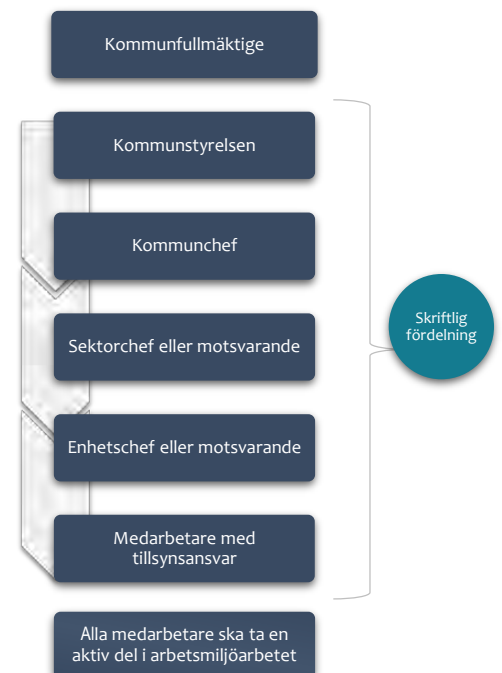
Kommunfullmäktige

Kommunstyrelsen

Kommunchef

Sektorchef eller motsvarande

Enhetschef eller motsvarande

Medarbetare med tillsynsansvar

Skriftlig fördelning

Alla medarbetare ska ta en aktiv del i arbetsmiljöarbetet